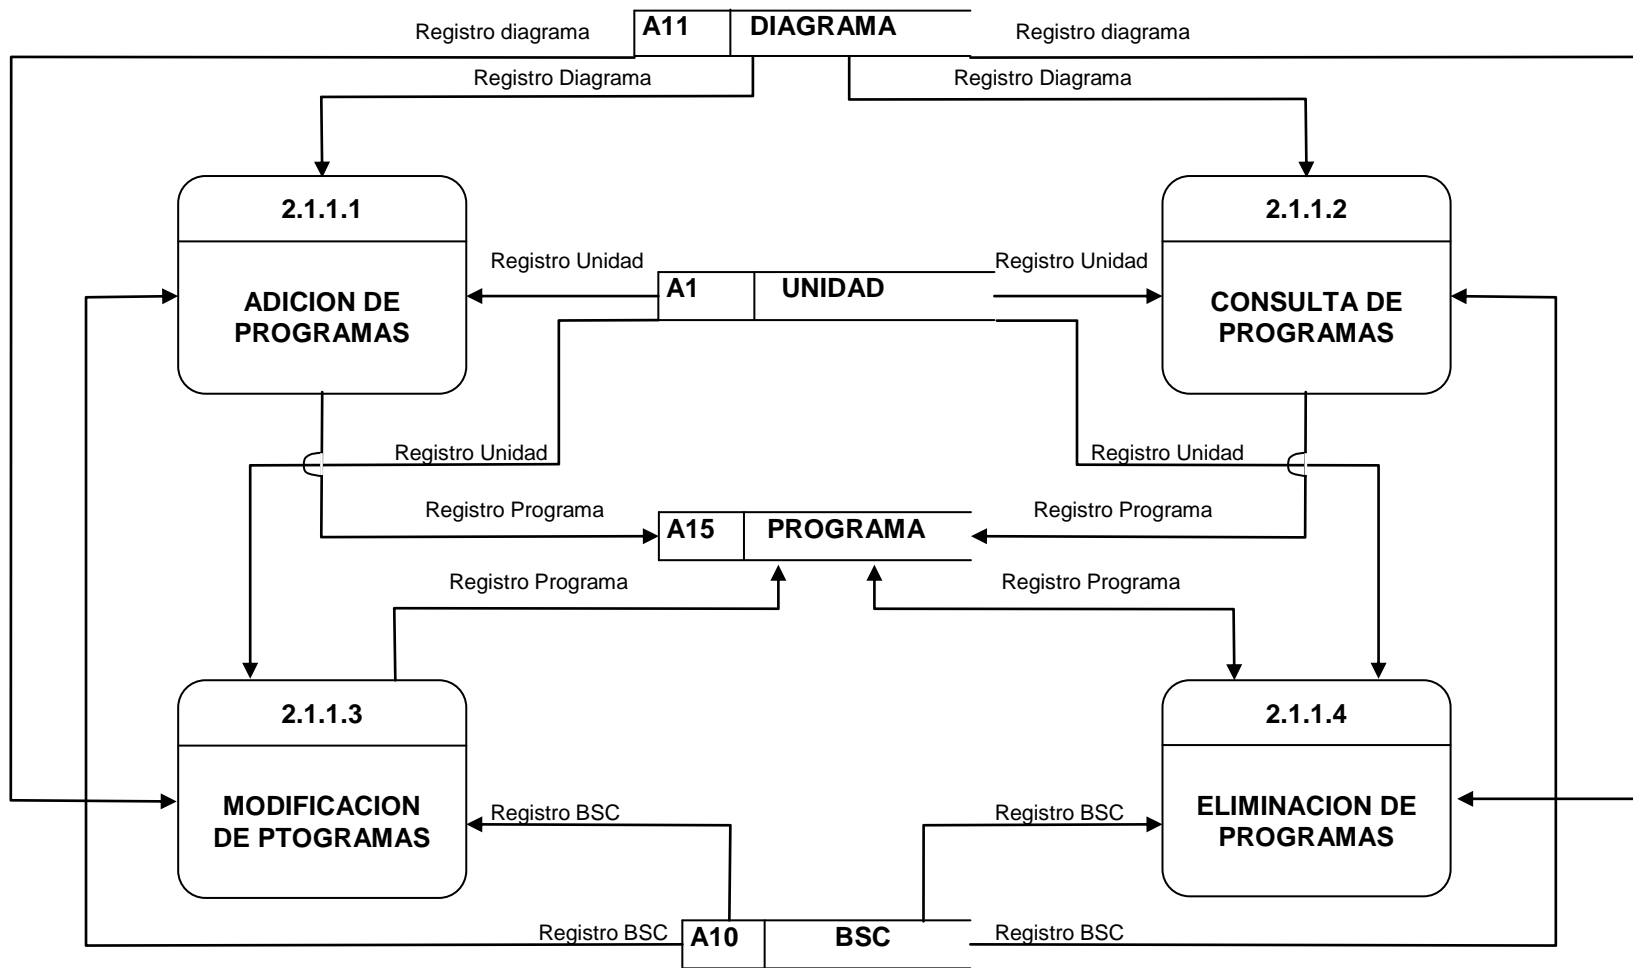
Registro diagrama

A11 DIAGRAMA

Registro diagrama

Registro Diagrama

Registro Diagrama

2.1.1.1

ADICION DE PROGRAMAS

Registro Unidad

A1 UNIDAD

Registro Unidad

2.1.1.2

CONSULTA DE PROGRAMAS

Registro Unidad

Registro Unidad

Registro Programa

A15 PROGRAMA

Registro Programa

Registro Programa

Registro Programa

2.1.1.3

MODIFICACION DE PTOGRAMAS

Registro BSC

2.1.1.4

ELIMINACION DE PROGRAMAS

Registro BSC

Registro BSC

A10 BSC

Registro BSC